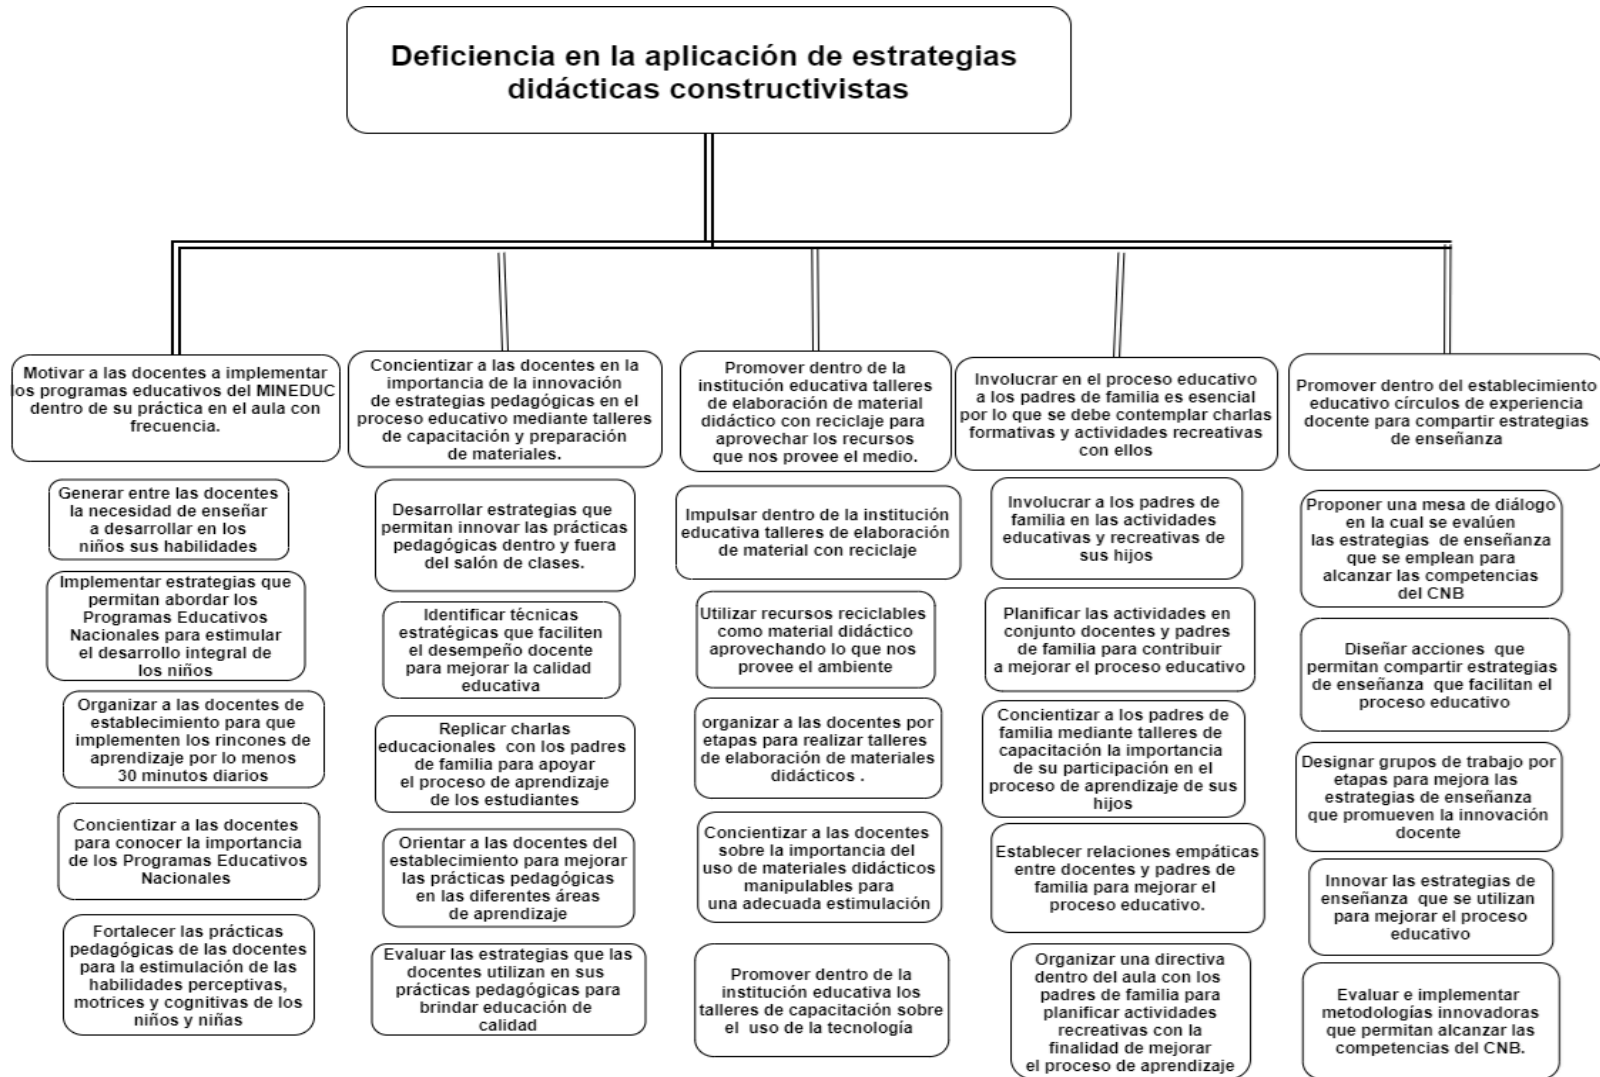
Deficiencia en la aplicación de estrategias didácticas constructivistas

Motivar a las docentes a implementar los programas educativos del MINEDUC dentro de su práctica en el aula con frecuencia.

Generar entre las docentes la necesidad de enseñar a desarrollar en los niños sus habilidades

Implementar estrategias que permitan abordar los Programas Educativos Nacionales para estimular el desarrollo integral de los niños

Organizar a las docentes de establecimiento para que implementen los rincones de aprendizaje por lo menos 30 minutos diarios

Concientizar a las docentes para conocer la importancia de los Programas Educativos Nacionales

Fortalecer las prácticas pedagógicas de las docentes para la estimulación de las habilidades perceptivas, motrices y cognitivas de los niños y niñas

Concientizar a las docentes en la importancia de la innovación de estrategias pedagógicas en el proceso educativo mediante talleres de capacitación y preparación de materiales.

Desarrollar estrategias que permitan innovar las prácticas pedagógicas dentro y fuera del salón de clases.

Identificar técnicas estratégicas que faciliten el desempeño docente para mejorar la calidad educativa

Replicar charlas educacionales con los padres de familia para apoyar el proceso de aprendizaje de los estudiantes

Orientar a las docentes del establecimiento para mejorar las prácticas pedagógicas en las diferentes áreas de aprendizaje

Evaluar las estrategias que las docentes utilizan en sus prácticas pedagógicas para brindar educación de calidad

Promover dentro de la institución educativa talleres de elaboración de material didáctico con reciclaje para aprovechar los recursos que nos provee el medio.

Impulsar dentro de la institución educativa talleres de elaboración de material con reciclaje

Utilizar recursos reciclables como material didáctico aprovechando lo que nos provee el ambiente

organizar a las docentes por etapas para realizar talleres de elaboración de materiales didácticos .

Concientizar a las docentes sobre la importancia del uso de materiales didácticos manipulables para una adecuada estimulación

Promover dentro de la institución educativa los talleres de capacitación sobre el uso de la tecnología

Involucrar en el proceso educativo a los padres de familia es esencial por lo que se debe contemplar charlas formativas y actividades recreativas con ellos

Involucrar a los padres de familia en las actividades educativas y recreativas de sus hijos

Planificar las actividades en conjunto docentes y padres de familia para contribuir a mejorar el proceso educativo

Concientizar a los padres de familia mediante talleres de capacitación la importancia de su participación en el proceso de aprendizaje de sus hijos

Establecer relaciones empáticas entre docentes y padres de familia para mejorar el proceso educativo.

Organizar una directiva dentro del aula con los padres de familia para planificar actividades recreativas con la finalidad de mejorar el proceso de aprendizaje

Promover dentro del establecimiento educativo círculos de experiencia docente para compartir estrategias de enseñanza

Proponer una mesa de diálogo en la cual se evalúen las estrategias de enseñanza que se emplean para alcanzar las competencias del CNB

Diseñar acciones que permitan compartir estrategias de enseñanza que facilitan el proceso educativo

Designar grupos de trabajo por etapas para mejora las estrategias de enseñanza que promueven la innovación docente

Innovar las estrategias de enseñanza que se utilizan para mejorar el proceso educativo

Evaluar e implementar metodologías innovadoras que permitan alcanzar las competencias del CNB.